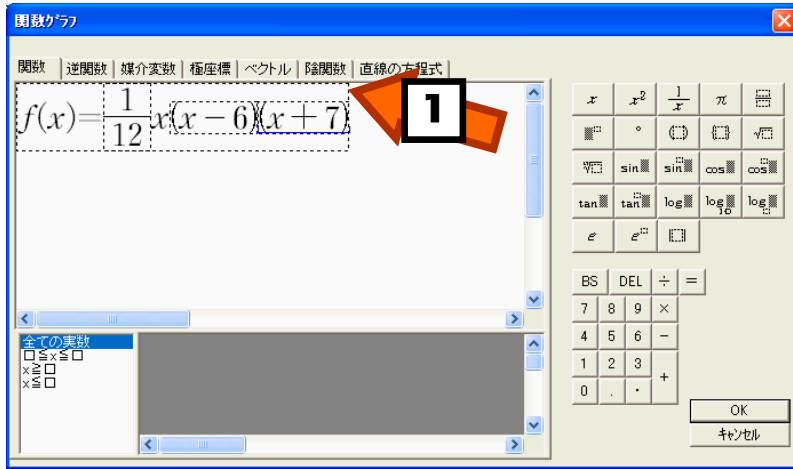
関数ｸﾞﾗﾌ

関数 | 逆関数 | 媒介変数 | 極座標 | ベクトル | 陰関数 | 直線の方程式

$f(x)=\frac{1}{12}x(x-6)(x+7)$

1

全ての実数
□≦x≦□
x≧□
x≦□

$x$ | $x^2$ | $\frac{1}{x}$ | $\pi$
° | () | || | $\sqrt{\square}$
$\sqrt[\square]{\square}$ | sin | $\sin^{\square}$ | cos | $\cos^{\square}$
tan | $\tan^{\square}$ | log | $\log_{10}$ | $\log_{\square}$
$e$ | $e^{\square}$

BS | DEL | ÷ | =
7 | 8 | 9 | ×
4 | 5 | 6 | −
1 | 2 | 3 | +
0 | . | ・

OK
ｷｬﾝｾﾙ